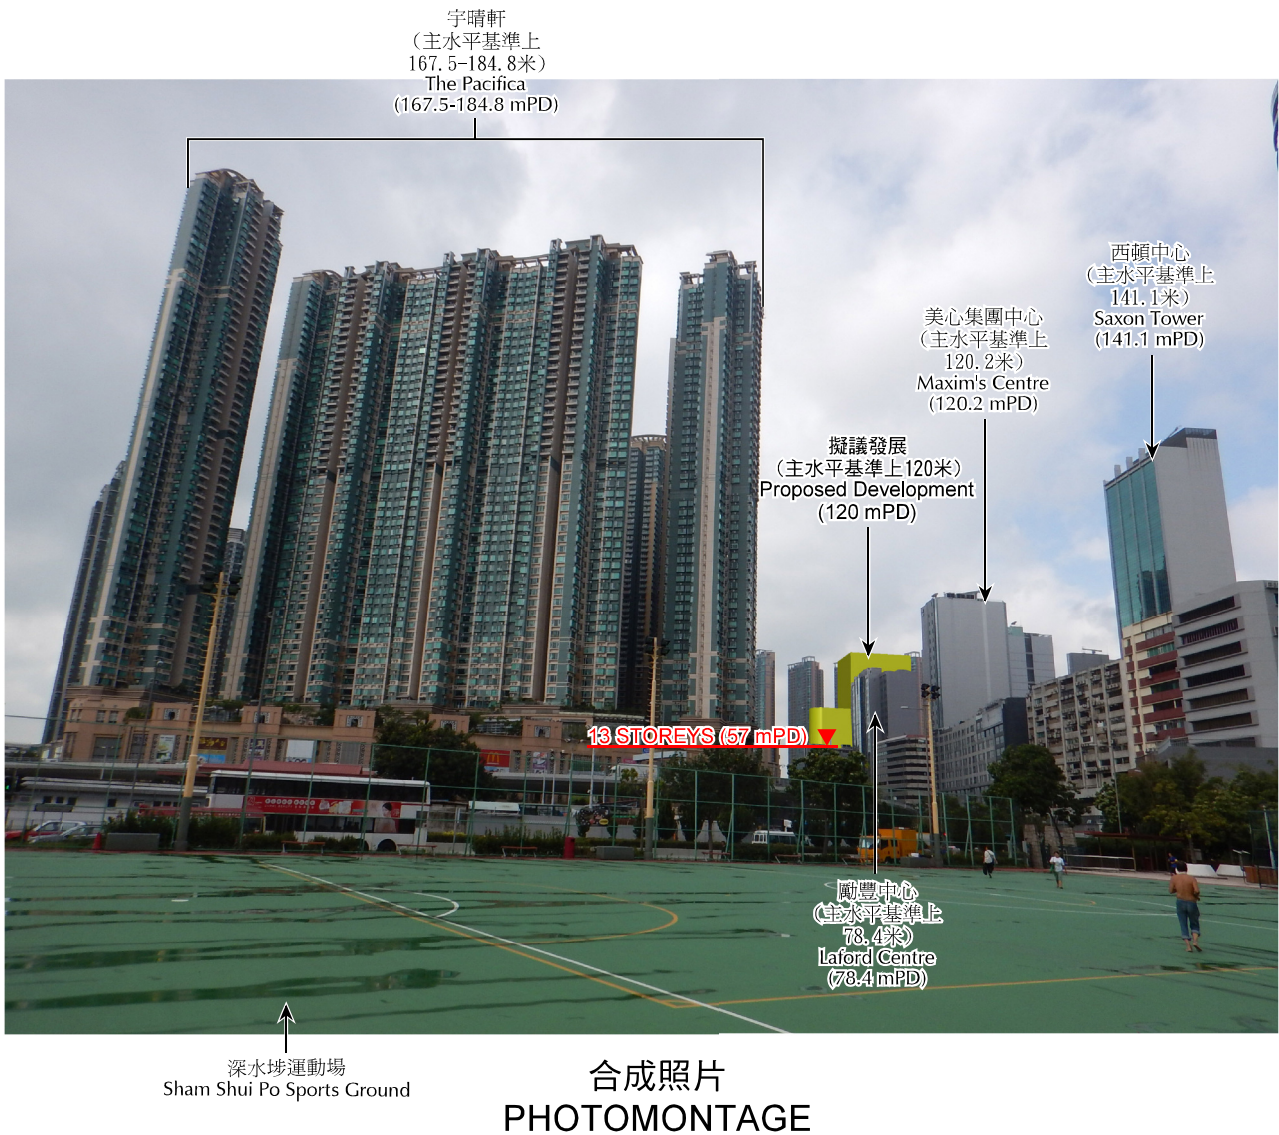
宇晴軒
（主水平基準上
167.5-184.8米）
The Pacifica
(167.5-184.8 mPD)

西頓中心
（主水平基準上
141.1米）
Saxon Tower
(141.1 mPD)

美心集團中心
（主水平基準上
120.2米）
Maxim's Centre
(120.2 mPD)

擬議發展
（主水平基準上120米）
Proposed Development
(120 mPD)

13 STOREYS (57 mPD)

勵豐中心
（主水平基準上
78.4米）
Laford Centre
(78.4 mPD)

深水埗運動場
Sham Shui Po Sports Ground

合成照片
PHOTOMONTAGE